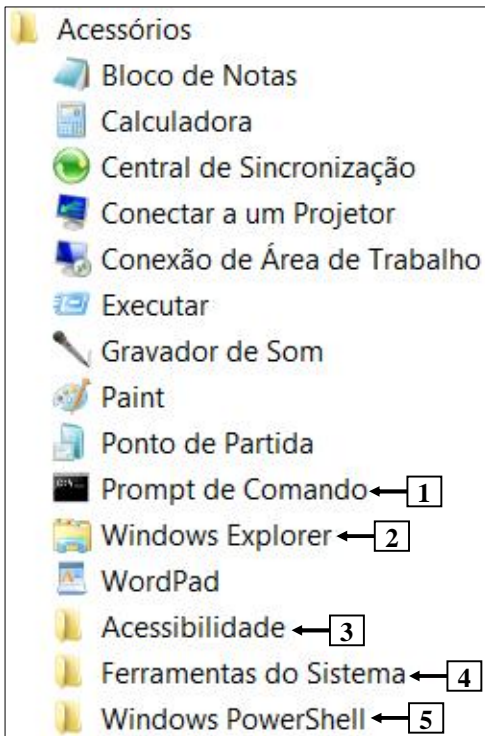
Acessórios
Bloco de Notas
Calculadora
Central de Sincronização
Conectar a um Projetor
Conexão de Área de Trabalho
Executar
Gravador de Som
Paint
Ponto de Partida
Prompt de Comando 1
Windows Explorer 2
WordPad
Acessibilidade 3
Ferramentas do Sistema 4
Windows PowerShell 5